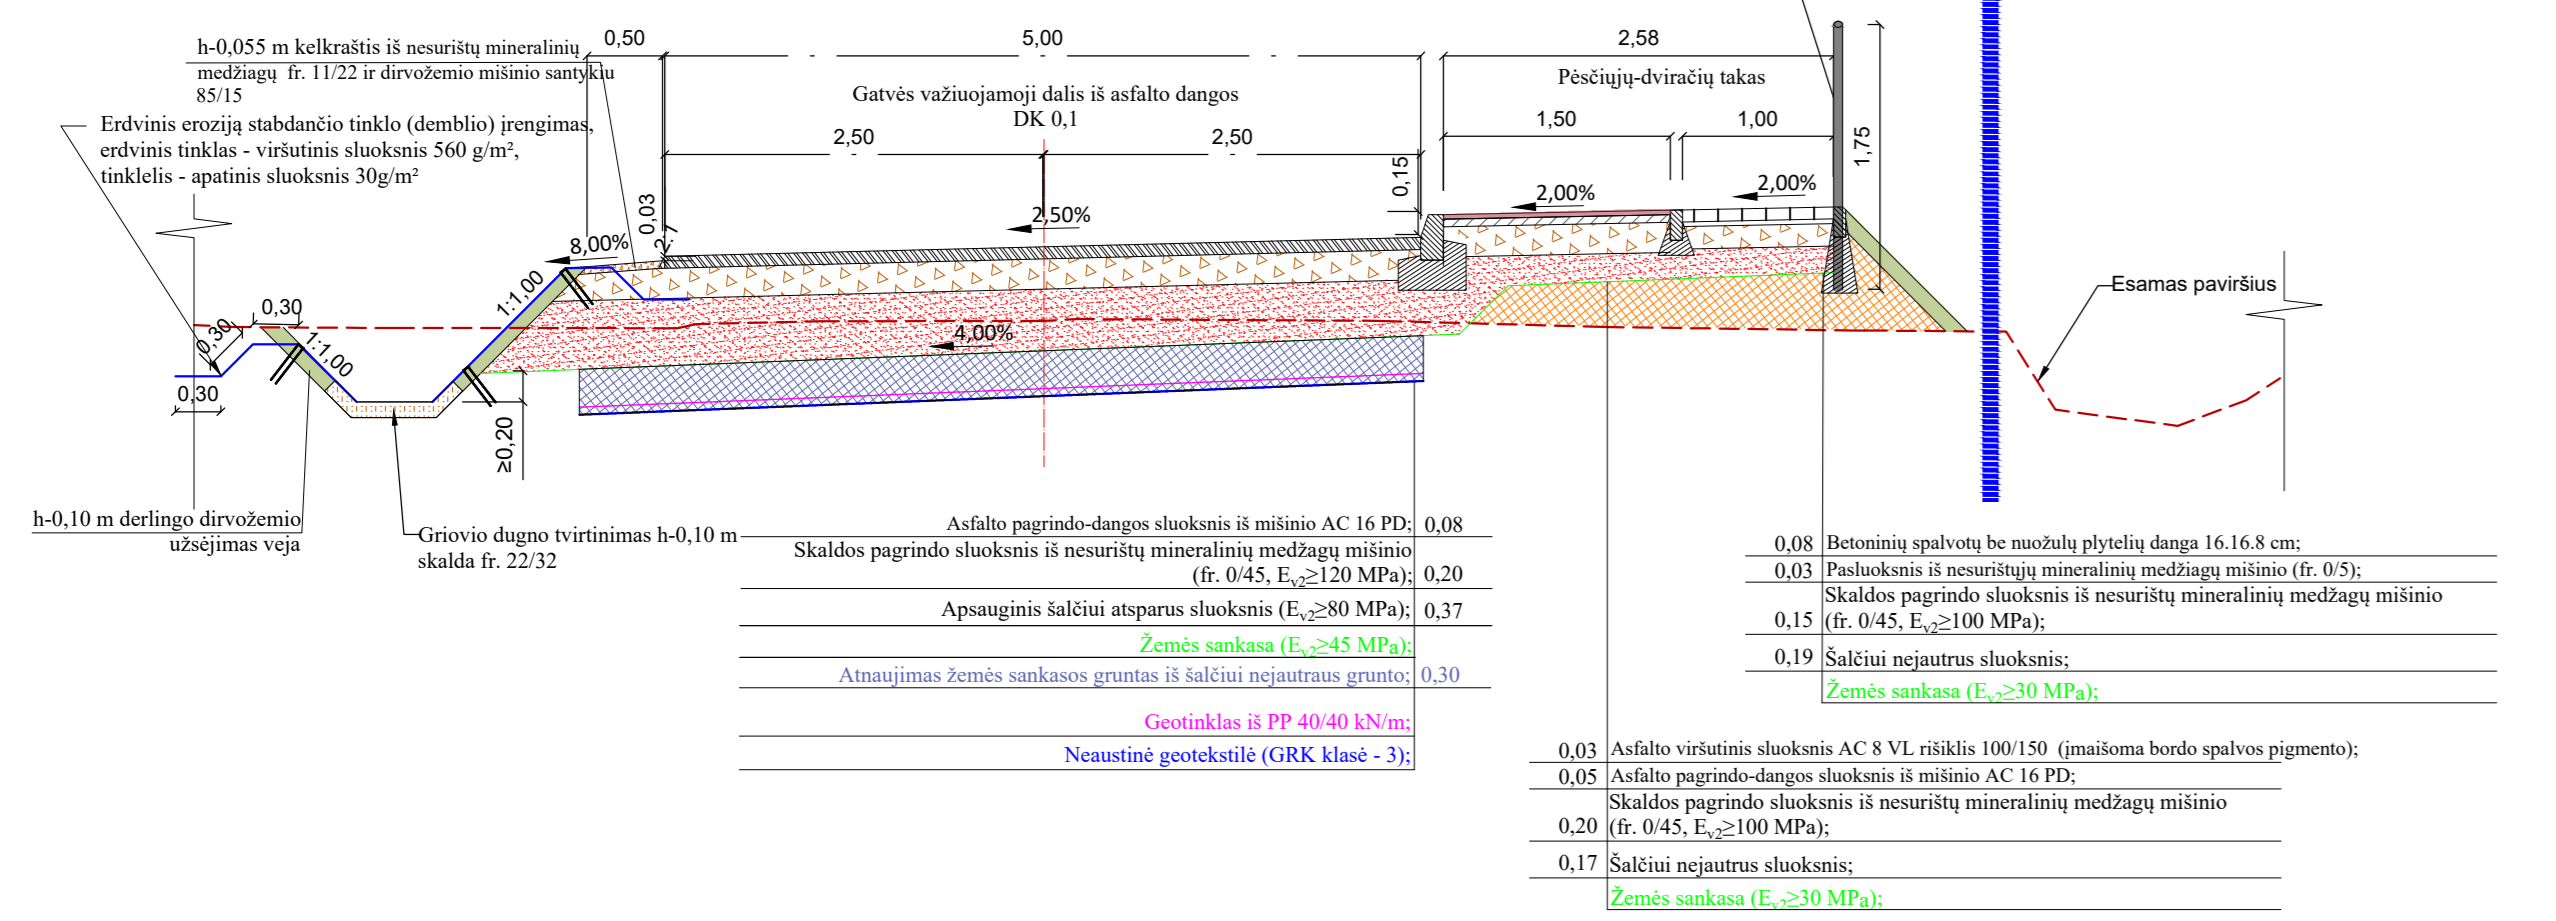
h-0,055 m kelkraštis iš nesurištų mineralinių medžiagų fr. 11/22 ir dirvožemio mišinio santykiu 85/15

0,50

5,00

2,58

Gatvės važiuojamoji dalis iš asfalto dangos DK 0,1

Pėsčiųjų-dviračių takas

Erdvinis eroziją stabdančio tinklo (demblio) įrengimas, erdvinis tinklas - viršutinis sluoksnis 560 g/m², tinklelis - apatinis sluoksnis 30g/m²

2,50

2,50

1,50

1,00

0,15

1,75

2,00%

2,00%

0,03

2,50%

8,00%

1:1,00

0,30

0,30

1:1,00

4,00%

0,30

≥0,20

Esamas paviršius

h-0,10 m derlingo dirvožemio užsėjimas veja

Griovio dugno tvirtinimas h-0,10 m skalda fr. 22/32

Asfalto pagrindo-dangos sluoksnis iš mišinio AC 16 PD; 0,08

Skaldos pagrindo sluoksnis iš nesurištų mineralinių medžagų mišinio (fr. 0/45, $E_{v2}$≥120 MPa); 0,20

Apsauginis šalčiui atsparus sluoksnis ($E_{v2}$≥80 MPa); 0,37

Žemės sankasa ($E_{v2}$≥45 MPa);

Atnaujimas žemės sankasos gruntas iš šalčiui nejautraus grunto; 0,30

Geotinklas iš PP 40/40 kN/m;

Neaustinė geotekstilė (GRK klasė - 3);

0,08 Betoninių spalvotų be nuožulų plytelių danga 16.16.8 cm;

0,03 Pasluoksnis iš nesurištųjų mineralinių medžiagų mišinio (fr. 0/5);

0,15 Skaldos pagrindo sluoksnis iš nesurištų mineralinių medžagų mišinio (fr. 0/45, $E_{v2}$≥100 MPa);

0,19 Šalčiui nejautrus sluoksnis;

Žemės sankasa ($E_{v2}$≥30 MPa);

0,03 Asfalto viršutinis sluoksnis AC 8 VL rišiklis 100/150 (įmaišoma bordo spalvos pigmento);

0,05 Asfalto pagrindo-dangos sluoksnis iš mišinio AC 16 PD;

0,20 Skaldos pagrindo sluoksnis iš nesurištų mineralinių medžagų mišinio (fr. 0/45, $E_{v2}$≥100 MPa);

0,17 Šalčiui nejautrus sluoksnis;

Žemės sankasa ($E_{v2}$≥30 MPa);